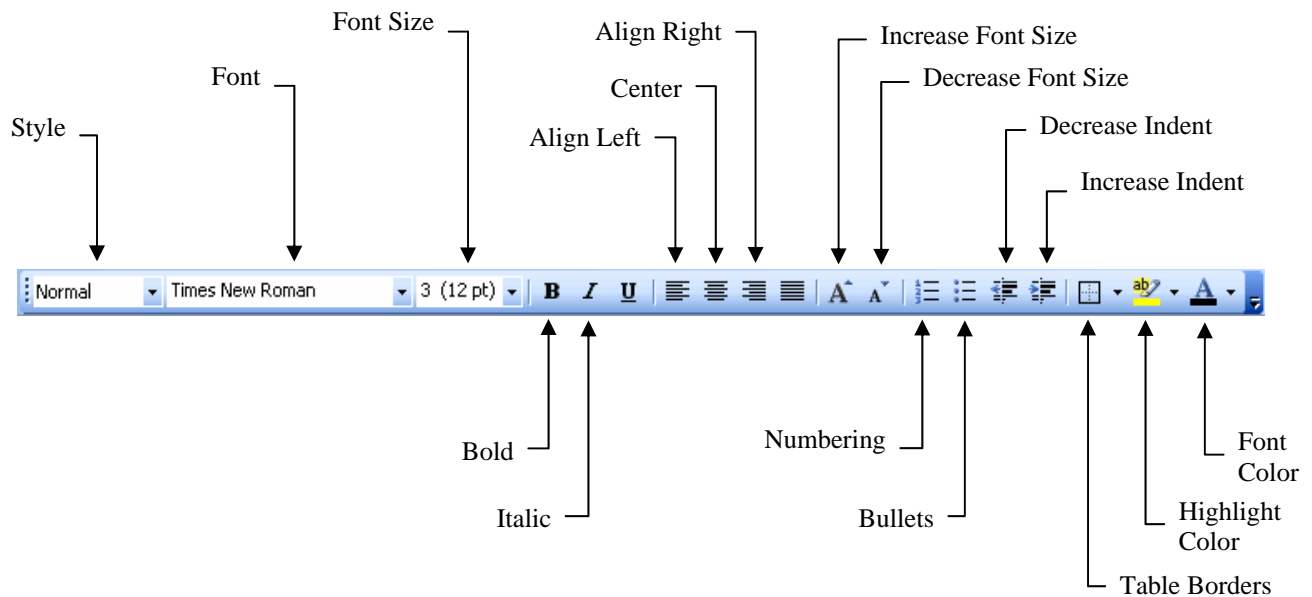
Font Size

Align Right

Increase Font Size

Font

Center

Decrease Font Size

Style

Align Left

Decrease Indent

Increase Indent

Normal Times New Roman 3 (12 pt) B I U A A ab A

Bold

Italic

Numbering

Bullets

Font Color

Highlight Color

Table Borders